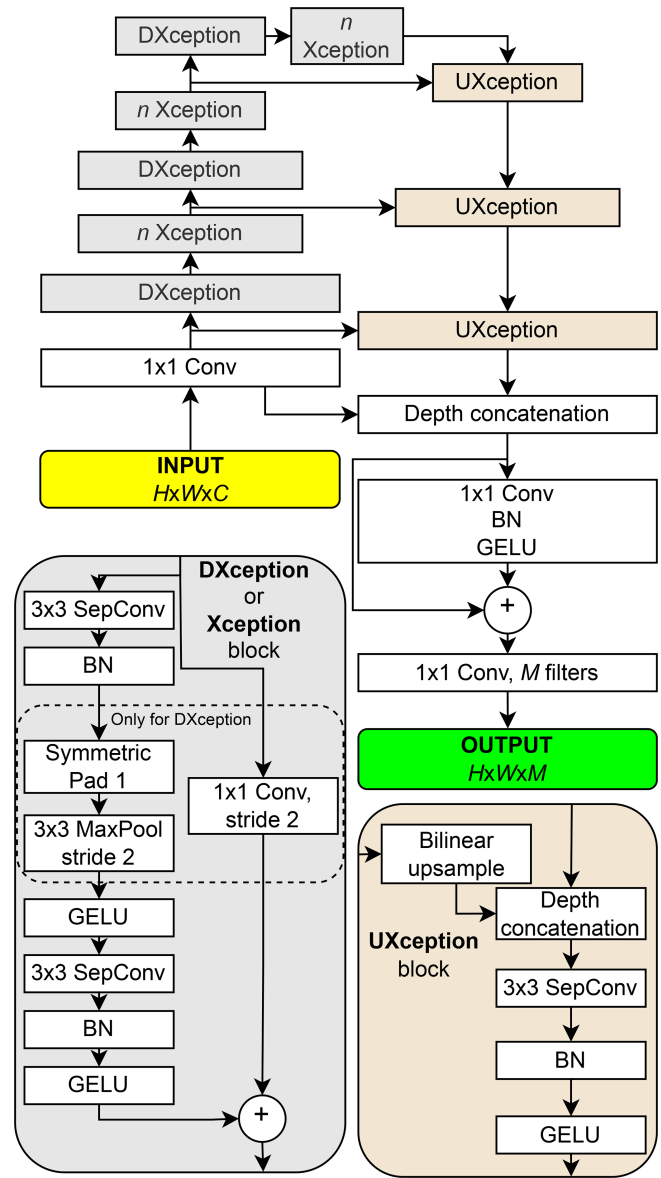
DXception

*n* Xception

UXception

*n* Xception

DXception

UXception

*n* Xception

DXception

UXception

1x1 Conv

Depth concatenation

**INPUT**
*H*x*W*x*C*

1x1 Conv
BN
GELU

+

1x1 Conv, *M* filters

**OUTPUT**
*H*x*W*x*M*

**DXception**
or
**Xception**
block

3x3 SepConv

BN

Only for DXception

Symmetric Pad 1

3x3 MaxPool stride 2

1x1 Conv, stride 2

GELU

3x3 SepConv

BN

GELU

+

Bilinear upsample

Depth concatenation

**UXception**
block

3x3 SepConv

BN

GELU